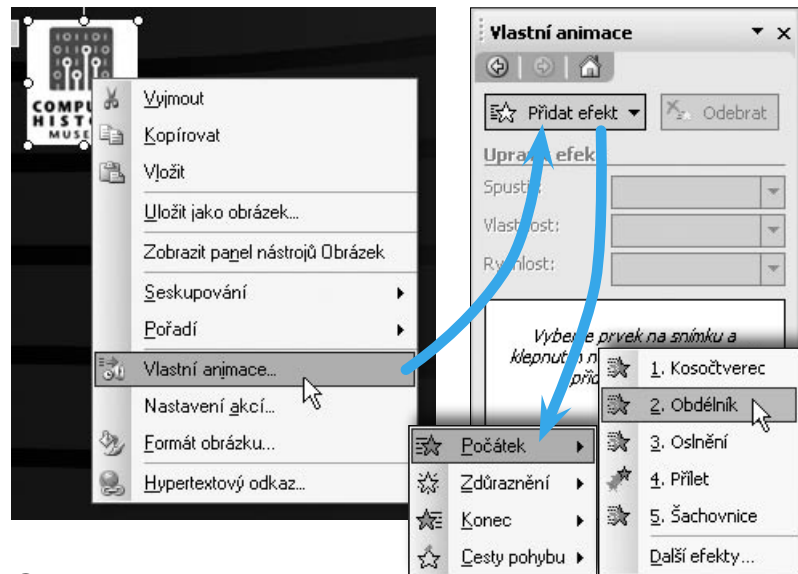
COMPU
HISTO
MUSE

Vyjmout
Kopírovat
Vložit
Uložit jako obrázek...
Zobrazit panel nástrojů Obrázek
Seskupování
Pořadí
Vlastní animace...
Nastavení akcí...
Formát obrázku...
Hypertextový odkaz...

Vlastní animace
Přidat efekt
Odebrat
Upra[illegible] efek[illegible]
Spusti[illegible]
Vlast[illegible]ost:
Ry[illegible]nlost:
Vyberte prvek na snímku a klepnut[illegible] n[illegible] přid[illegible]

Počátek
Zdůraznění
Konec
Cesty pohybu

1. Kosočtverec
2. Obdélník
3. Oslnění
4. Přilet
5. Šachovnice
Další efekty...